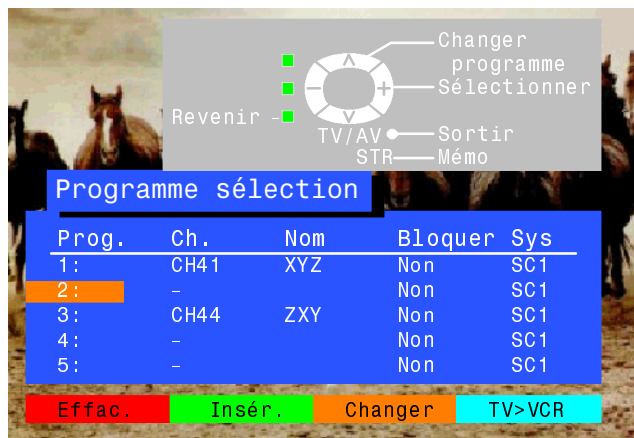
Changer programme
Sélectionner
Revenir
TV/AV
Sortir
STR
Mémo

Programme sélection

| Prog. | Ch. | Nom | Bloquer | Sys |
|---|---|---|---|---|
| 1: | CH41 | XYZ | Non | SC1 |
| 2: | - | | Non | SC1 |
| 3: | CH44 | ZXY | Non | SC1 |
| 4: | - | | Non | SC1 |
| 5: | - | | Non | SC1 |

Effac. Insér. Changer TV>VCR